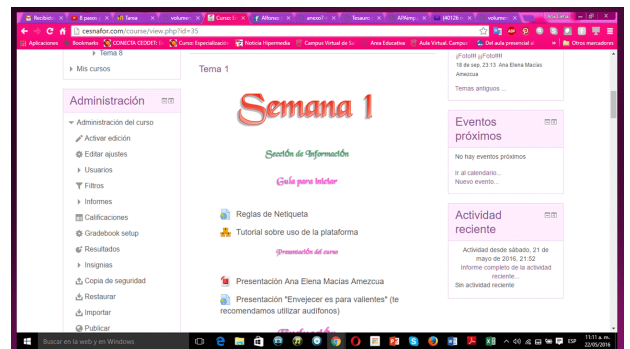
Recibidos × | 8 pasos p × | Tarea × | volumen × | Curso: E × | Alfonso × | anexo1 × | Tesauro × | APA|Imp × | H012B ro × | volumen ×

www.cesnafor.com/course/view.php?id=35

Aplicaciones | Bookmarks | CONECTA CEDEFI | Curso: Especialización | Noticia Hipermedia | Campus Virtual de S | Area Educativa | Aula Virtual. Campus | Del aula presencial al | Otros marcadores

▸ Tema 8

▸ Mis cursos

Administración

▾ Administración del curso

Activar edición

Editar ajustes

▸ Usuarios

Filtros

▸ Informes

Calificaciones

Gradebook setup

Resultados

▸ Insignias

Copia de seguridad

Restaurar

Importar

Publicar

Tema 1

Semana 1

Sección de Información

Guía para iniciar

Reglas de Netiqueta

Tutorial sobre uso de la plataforma

Presentación del curso

Presentación Ana Elena Macías Amezcua

Presentación "Envejecer es para valientes" (te recomendamos utilizar audífonos)

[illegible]

¡Foto!!! ¡Foto!!!
18 de sep, 23:13 Ana Elena Macías Amezcua

Temas antiguos ...

Eventos próximos

No hay eventos próximos

Ir al calendario...
Nuevo evento...

Actividad reciente

Actividad desde sábado, 21 de mayo de 2016, 21:52
Informe completo de la actividad reciente...
Sin actividad reciente

Buscar en la web y en Windows

ESP 11:11 a.m. 22/05/2016